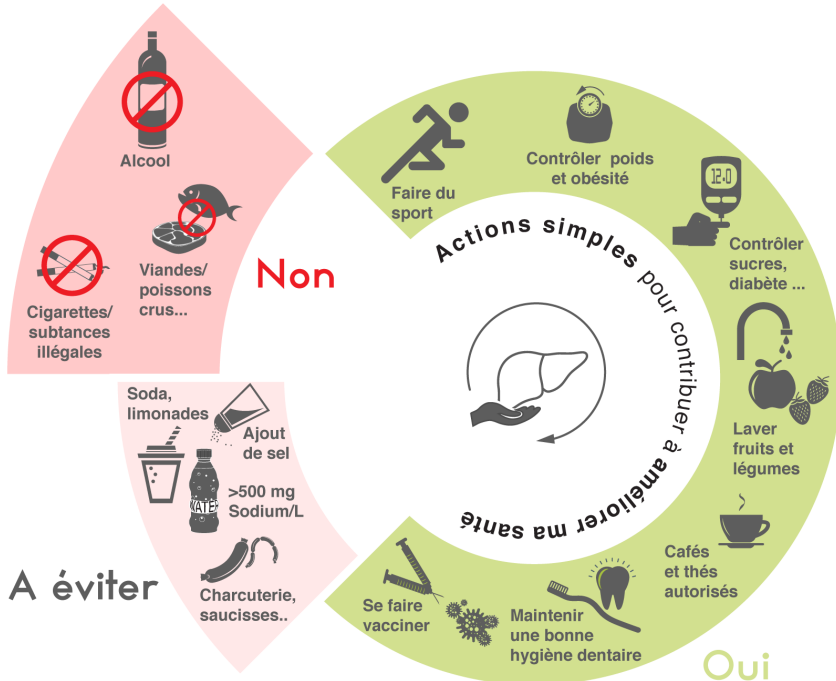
Alcool

Cigarettes/ subtances illégales

Viandes/ poissons crus...

Non

Soda, limonades

Ajout de sel

>500 mg Sodium/L

Charcuterie, saucisses..

A éviter

Faire du sport

Contrôler poids et obésité

12.0

Contrôler sucres, diabète ...

Actions simples pour contribuer à améliorer ma santé

Laver fruits et légumes

Cafés et thés autorisés

Maintenir une bonne hygiène dentaire

Se faire vacciner

Oui